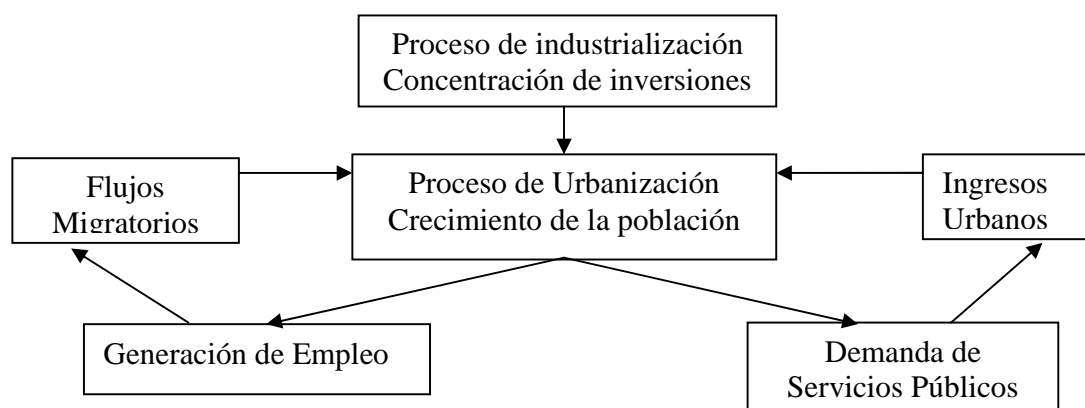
Proceso de industrialización
Concentración de inversiones

Flujos
Migratorios

Proceso de Urbanización
Crecimiento de la población

Ingresos
Urbanos

Generación de Empleo

Demanda de
Servicios Públicos